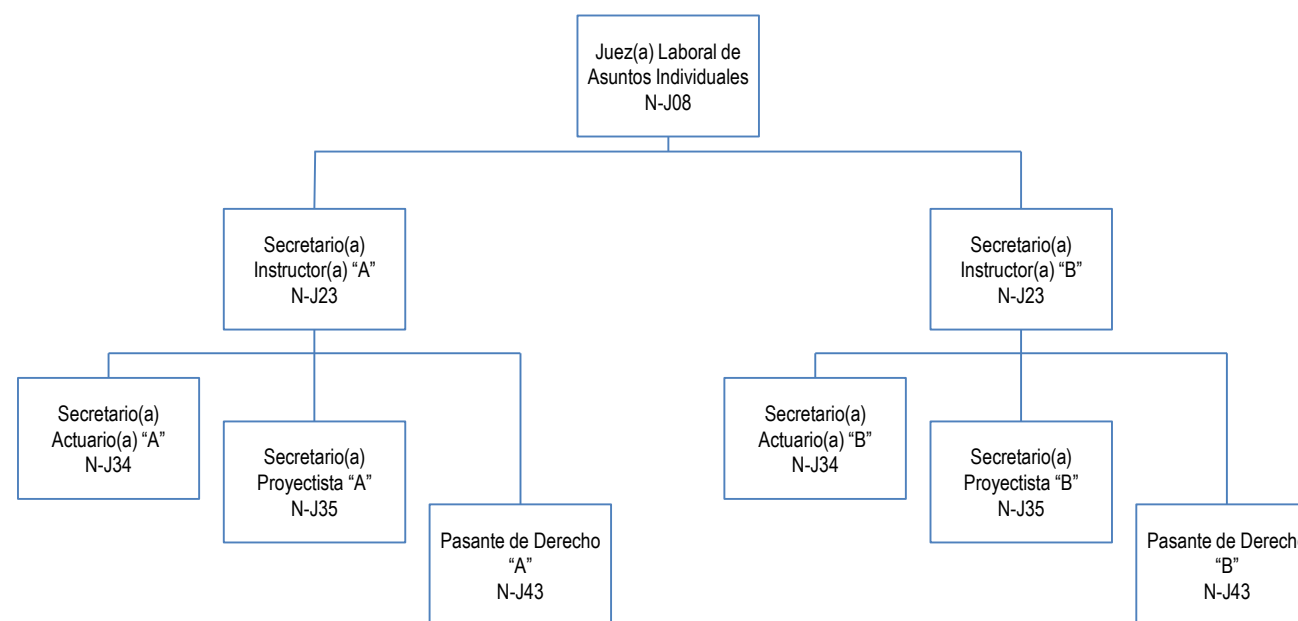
Juez(a) Laboral de Asuntos Individuales
N-J08

Secretario(a) Instructor(a) “A”
N-J23

Secretario(a) Instructor(a) “B”
N-J23

Secretario(a) Actuario(a) “A”
N-J34

Secretario(a) Proyectista “A”
N-J35

Pasante de Derecho “A”
N-J43

Secretario(a) Actuario(a) “B”
N-J34

Secretario(a) Proyectista “B”
N-J35

Pasante de Derecho “B”
N-J43